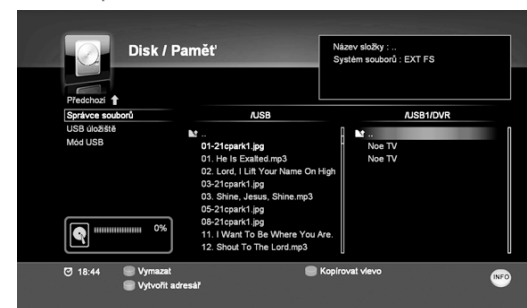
Disk / Paměť

Název složky : ..
Systém souborů : EXT FS

Předchozí

Správce souborů
USB úložiště
Mód USB

/USB

..
01-21cpark1.jpg
01. He Is Exalted.mp3
02. Lord, I Lift Your Name On High
03-21cpark1.jpg
03. Shine, Jesus, Shine.mp3
05-21cpark1.jpg
08-21cpark1.jpg
11. I Want To Be Where You Are.
12. Shout To The Lord.mp3

/USB1/DVR

..
Noe TV
Noe TV

0%

18:44
Vymazat
Vytvořit adresář
Kopírovat vlevo
INFO